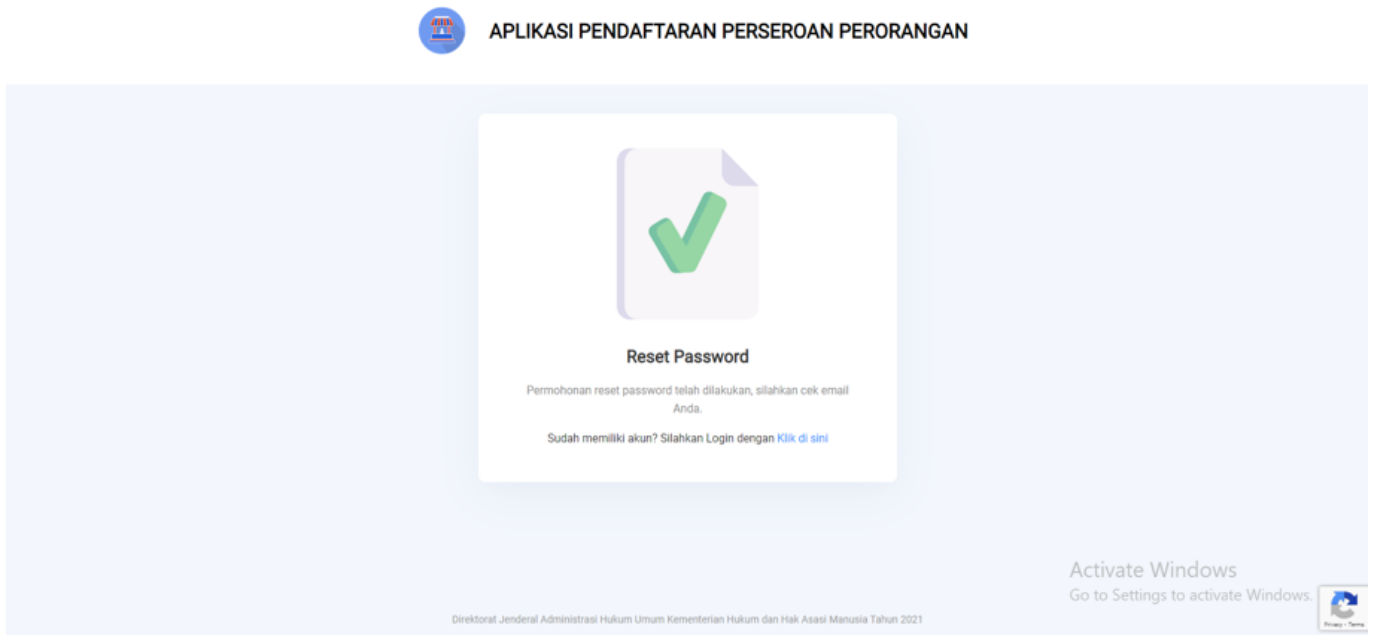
APLIKASI PENDAFTARAN PERSEROAN PERORANGAN

Reset Password

Permohonan reset password telah dilakukan, silahkan cek email Anda.

Sudah memiliki akun? Silahkan Login dengan Klik di sini

Activate Windows
Go to Settings to activate Windows.

Direktorat Jenderal Administrasi Hukum Umum Kementerian Hukum dan Hak Asasi Manusia Tahun 2021

Privacy - Terms